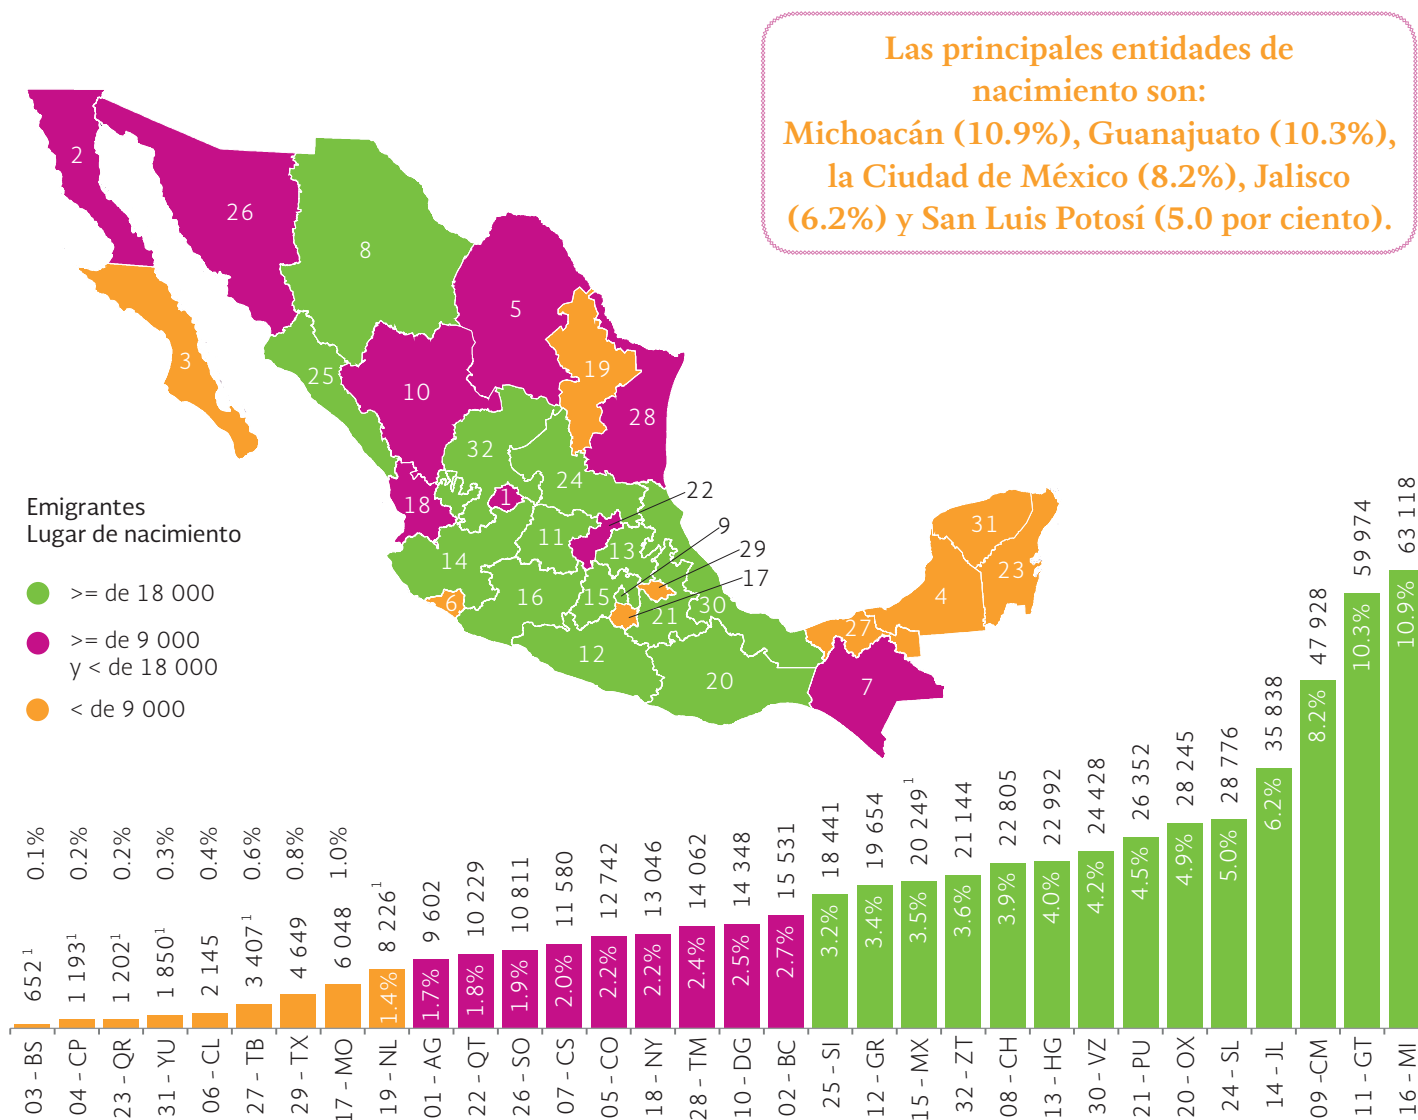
Las principales entidades de nacimiento son:
Michoacán (10.9%), Guanajuato (10.3%), la Ciudad de México (8.2%), Jalisco (6.2%) y San Luis Potosí (5.0 por ciento).

2
26
8
5
19
28
3
25
10
32
24
18
1
22
9
29
17
11
13
14
6
16
15
21
30
12
20
27
7
31
23
4

Emigrantes
Lugar de nacimiento
>= de 18 000
>= de 9 000 y < de 18 000
< de 9 000

| 03 - BS | 04 - CP | 23 - QR | 31 - YU | 06 - CL | 27 - TB | 29 - TX | 17 - MO | 19 - NL | 01 - AG | 22 - QT | 26 - SO | 07 - CS | 05 - CO | 18 - NY | 28 - TM | 10 - DG | 02 - BC | 25 - SI | 12 - GR | 15 - MX | 32 - ZT | 08 - CH | 13 - HG | 30 - VZ | 21 - PU | 20 - OX | 24 - SL | 14 - JL | 09 -CM | 11 - GT | 16 - MI |
|---|---|---|---|---|---|---|---|---|---|---|---|---|---|---|---|---|---|---|---|---|---|---|---|---|---|---|---|---|---|---|---|
| 652 $^1$ | 1 193$^1$ | 1 202$^1$ | 1 850$^1$ | 2 145 | 3 407$^1$ | 4 649 | 6 048 | 8 226$^1$ | 9 602 | 10 229 | 10 811 | 11 580 | 12 742 | 13 046 | 14 062 | 14 348 | 15 531 | 18 441 | 19 654 | 20 249$^1$ | 21 144 | 22 805 | 22 992 | 24 428 | 26 352 | 28 245 | 28 776 | 35 838 | 47 928 | 59 974 | 63 118 |
| 0.1% | 0.2% | 0.2% | 0.3% | 0.4% | 0.6% | 0.8% | 1.0% | 1.4% | 1.7% | 1.8% | 1.9% | 2.0% | 2.2% | 2.2% | 2.4% | 2.5% | 2.7% | 3.2% | 3.4% | 3.5% | 3.6% | 3.9% | 4.0% | 4.2% | 4.5% | 4.9% | 5.0% | 6.2% | 8.2% | 10.3% | 10.9% |